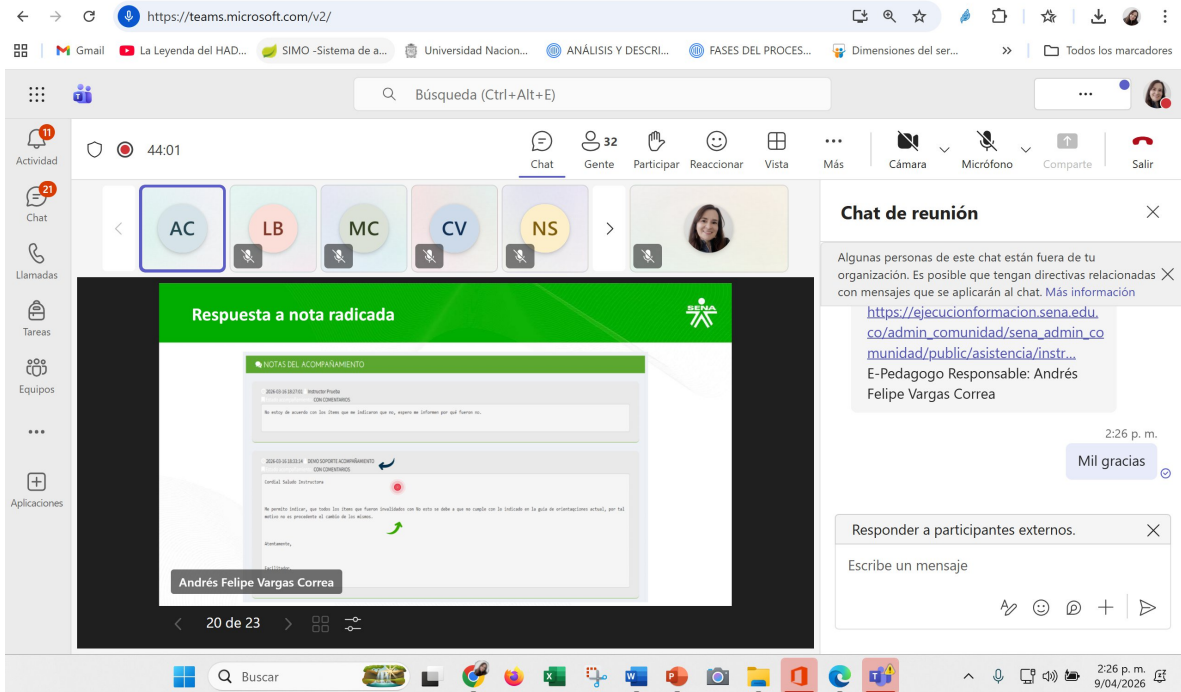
https://teams.microsoft.com/v2/

Gmail La Leyenda del HAD... SIMO -Sistema de a... Universidad Nacion... ANÁLISIS Y DESCRI... FASES DEL PROCES... Dimensiones del ser... Todos los marcadores

Búsqueda (Ctrl+Alt+E)

11 Actividad
21 Chat
Llamadas
Tareas
Equipos
...
Aplicaciones

44:01

Chat 32 Gente Participar Reaccionar Vista Más Cámara Micrófono Comparte Salir

AC LB MC CV NS

Respuesta a nota radicada

SENA

NOTAS DEL ACOMPAÑAMIENTO

2026-03-16 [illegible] Instructor Prueba
CON COMENTARIOS
No estoy de acuerdo con los ítems que me indicaron que no, espero me informen por qué fueron no.

2026-03-16 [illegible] DEMO SOPORTE ACOMPAÑAMIENTO
CON COMENTARIOS
Cordial Saludo Instructora

Me permito indicar, que todos los ítems que fueron invalidados con No esto se debe a que no cumple con lo indicado en la guía de orientaciones actual, por tal motivo no es procedente el cambio de los mismos.

Atentamente,

Facilitador

Andrés Felipe Vargas Correa

20 de 23

Chat de reunión

Algunas personas de este chat están fuera de tu organización. Es posible que tengan directivas relacionadas con mensajes que se aplicarán al chat. Más información

https://ejecucionformacion.sena.edu.co/admin_comunidad/sena_admin_comunidad/public/asistencia/instr...
E-Pedagogo Responsable: Andrés Felipe Vargas Correa

2:26 p. m.
Mil gracias

Responder a participantes externos.

Escribe un mensaje

Buscar

2:26 p. m.
9/04/2026